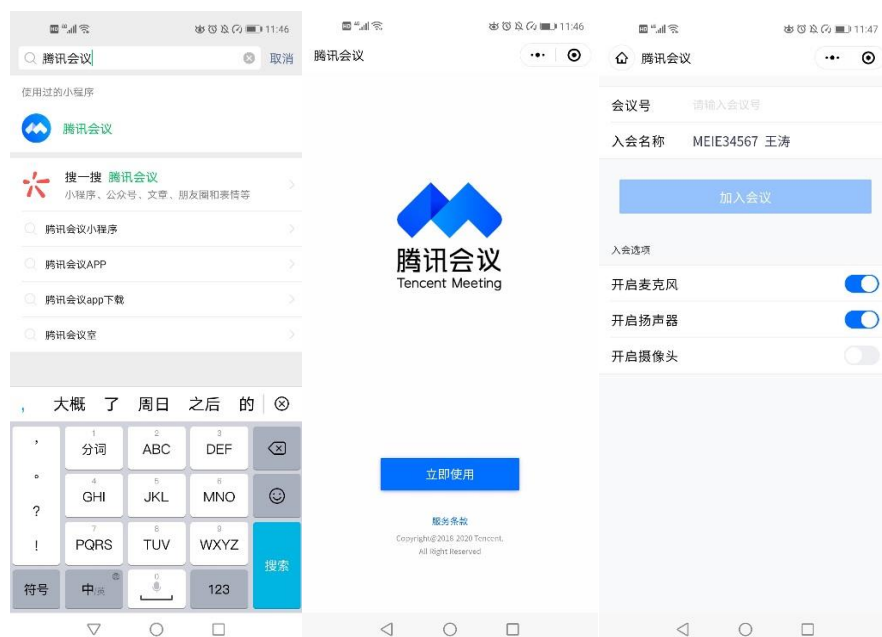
11:46

腾讯会议 取消

使用过的小程序

腾讯会议

搜一搜 腾讯会议
小程序、公众号、文章、朋友圈和表情等

腾讯会议小程序

腾讯会议APP

腾讯会议app下载

腾讯会议室

, 大概 了 周日 之后 的 ⊗

| , | 1 分词 | 2 ABC | 3 DEF | ⌫ |
|---|---|---|---|---|
| 。 | 4 GHI | 5 JKL | 6 MNO | ☺ |
| ? | | | | |
| ! | 7 PQRS | 8 TUV | 9 WXYZ | 搜索 |
| 符号 | 中 | 0 | 123 | |

11:46

腾讯会议

腾讯会议
Tencent Meeting

立即使用

服务条款
Copyright@2018-2020 Tencent. All Right Reserved

11:47

腾讯会议

会议号 请输入会议号

入会名称 MEIE34567 王涛

加入会议

入会选项

开启麦克风

开启扬声器

开启摄像头